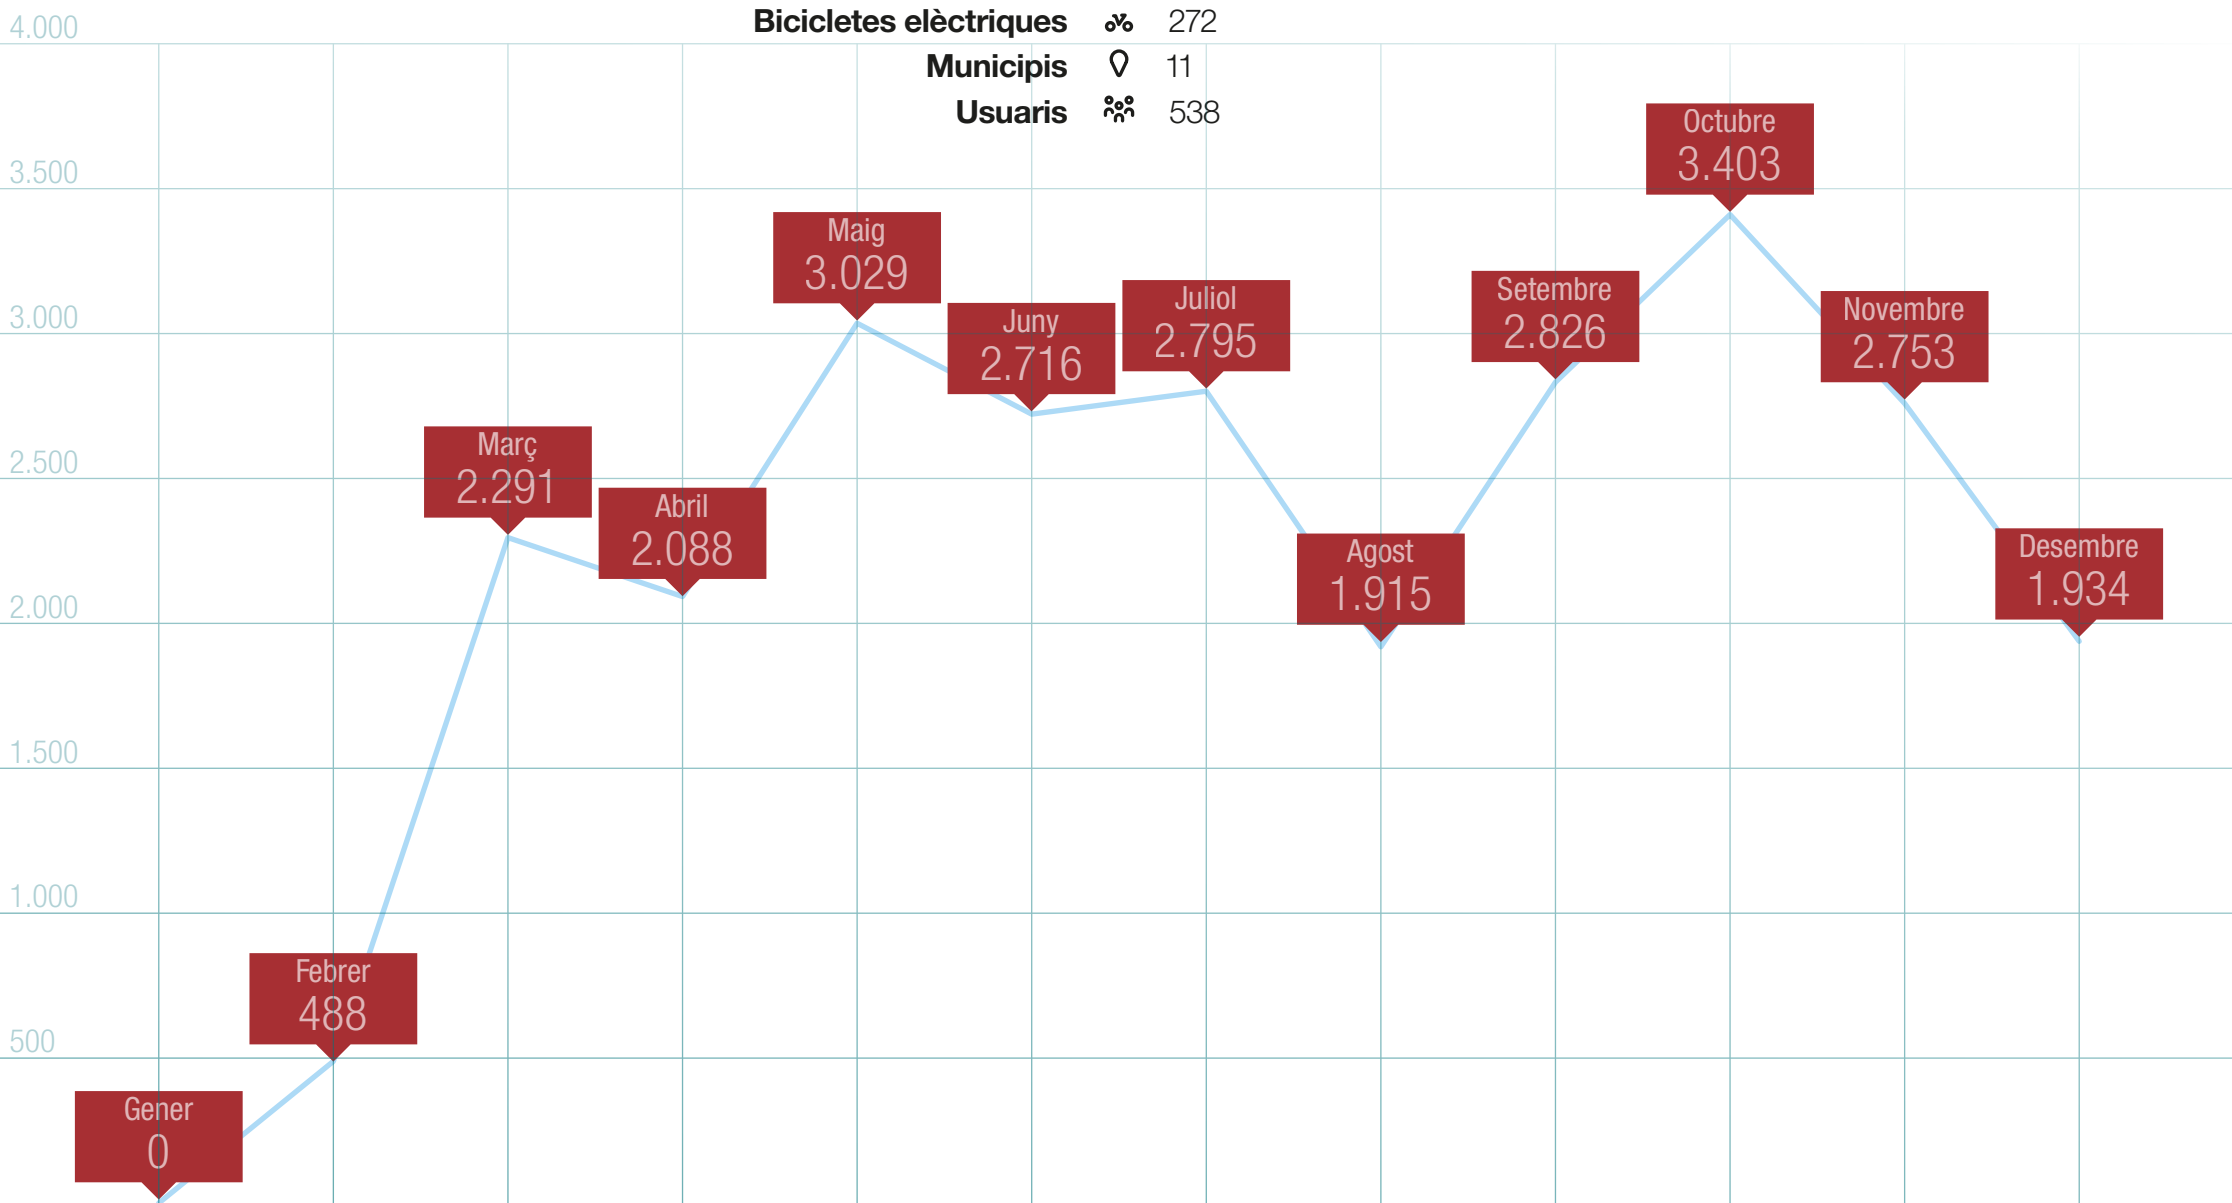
4.000
Bicicletes elèctriques 272
Municipis 11
Usuaris 538
3.500
3.000
2.500
2.000
1.500
1.000
500

Gener
0

Febrer
488

Març
2.291

Abril
2.088

Maig
3.029

Juny
2.716

Juliol
2.795

Agost
1.915

Setembre
2.826

Octubre
3.403

Novembre
2.753

Desembre
1.934